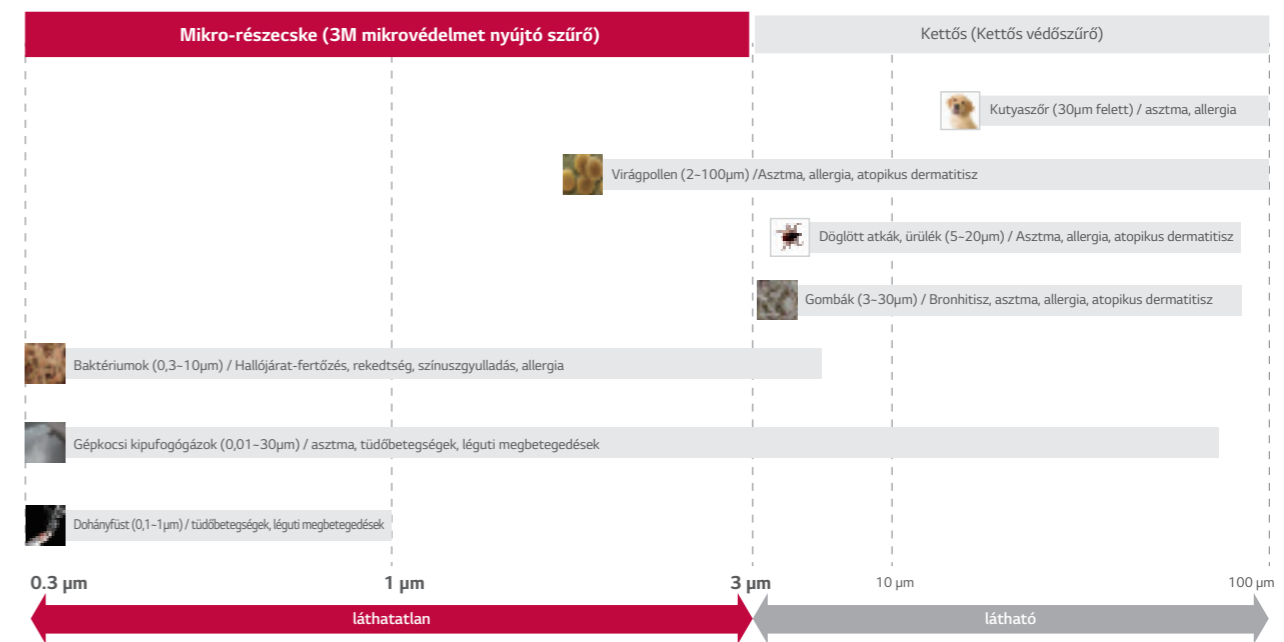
Mikro-részecske (3M mikrovédelmet nyújtó szűrő)

Kettős (Kettős védőszűrő)

Kutyaszőr (30μm felett) / asztma, allergia

Virágpollen (2~100μm) /Asztma, allergia, atopikus dermatitisz

Döglött atkák, ürülék (5~20μm) / Asztma, allergia, atopikus dermatitisz

Gombák (3~30μm) / Bronhitisz, asztma, allergia, atopikus dermatitisz

Baktériumok (0,3~10μm) / Hallójárat-fertőzés, rekedtség, színuszgyulladás, allergia

Gépkocsi kipufogógázok (0,01~30μm) / asztma, tüdőbetegségek, léguti megbetegedések

Dohányfüst (0,1~1μm) / tüdőbetegségek, léguti megbetegedések

0.3 μm

1 μm

3 μm

10 μm

100 μm

láthatatlan

látható